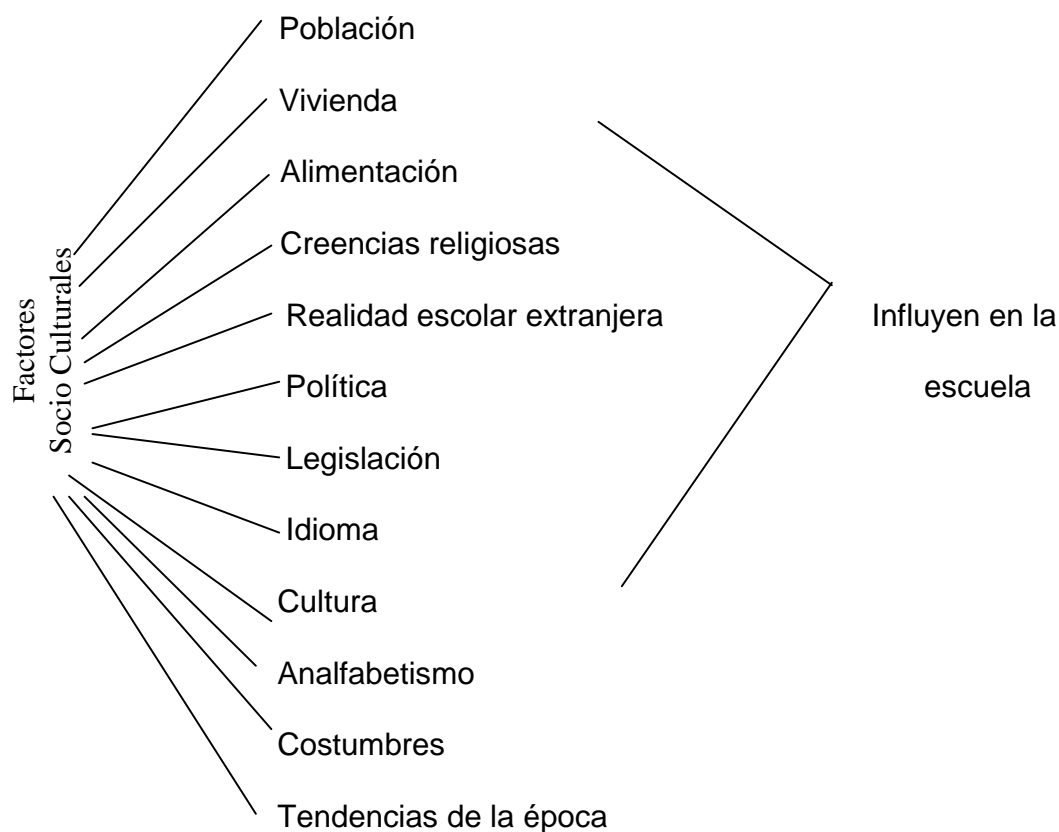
Factores Socio Culturales

Población

Vivienda

Alimentación

Creencias religiosas

Realidad escolar extranjera

Política

Legislación

Idioma

Cultura

Analfabetismo

Costumbres

Tendencias de la época

Influyen en la escuela